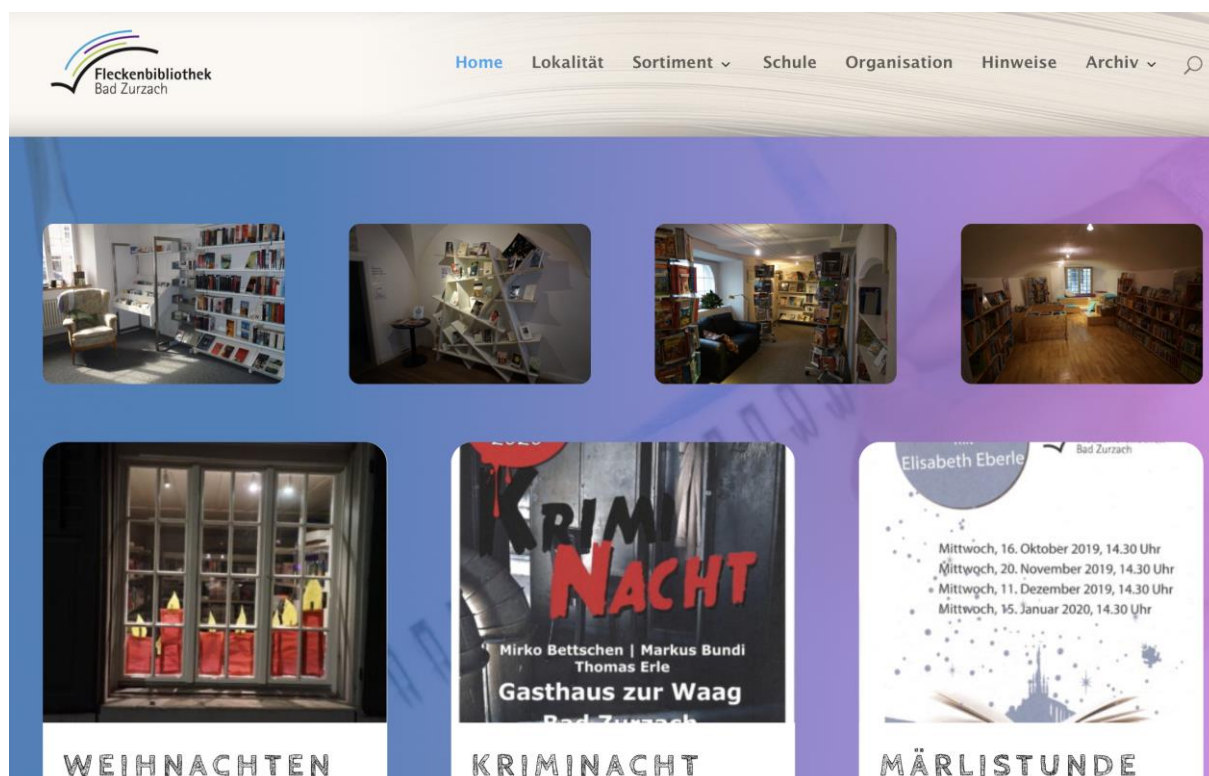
Fleckenbibliothek
Bad Zurzach

Home Lokalität Sortiment ⌄ Schule Organisation Hinweise Archiv ⌄

2020
KRIMI NACHT
Mirko Bettschen | Markus Bundi
Thomas Erle
Gasthaus zur Waag
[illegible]

Elisabeth Eberle
Bad Zurzach
Mittwoch, 16. Oktober 2019, 14.30 Uhr
Mittwoch, 20. November 2019, 14.30 Uhr
Mittwoch, 11. Dezember 2019, 14.30 Uhr
Mittwoch, 15. Januar 2020, 14.30 Uhr

WEIHNACHTEN

KRIMINACHT

MÄRLISTUNDE